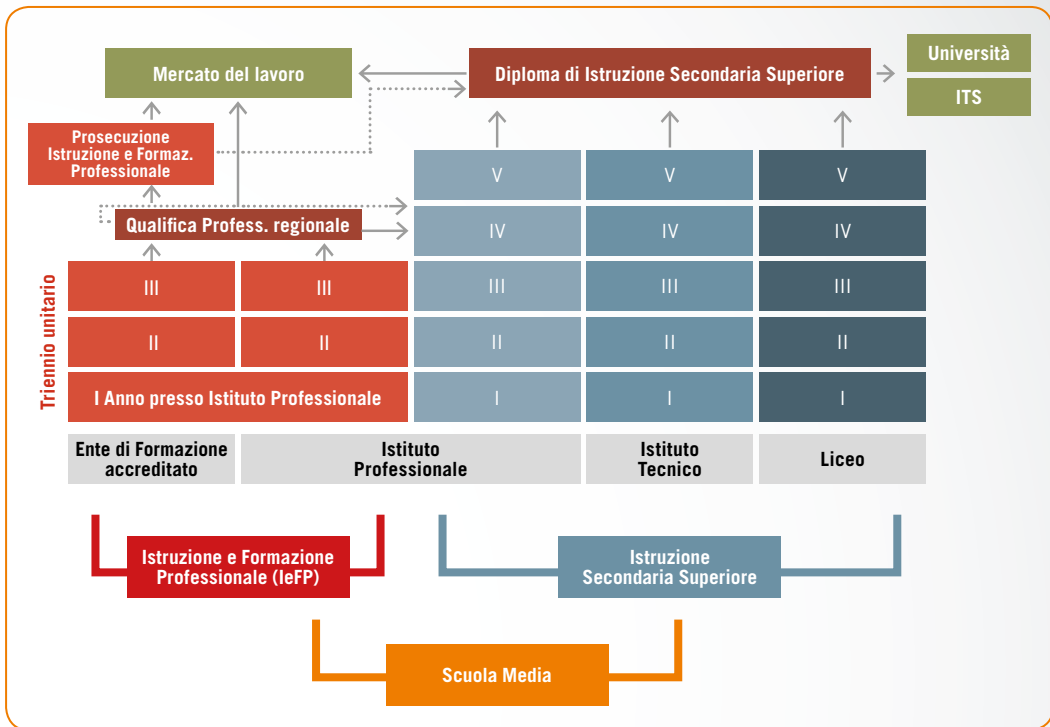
Mercato del lavoro

Diploma di Istruzione Secondaria Superiore

Università

ITS

Prosecuzione Istruzione e Formaz. Professionale

Qualifica Profess. regionale

Triennio unitario

| | | | | |
|---|---|---|---|---|
| | | V | V | V |
| | | IV | IV | IV |
| III | III | III | III | III |
| II | II | II | II | II |
| I Anno presso Istituto Professionale | | I | I | I |
| Ente di Formazione accreditato | Istituto Professionale | | Istituto Tecnico | Liceo |

Istruzione e Formazione Professionale (IeFP)

Istruzione Secondaria Superiore

Scuola Media